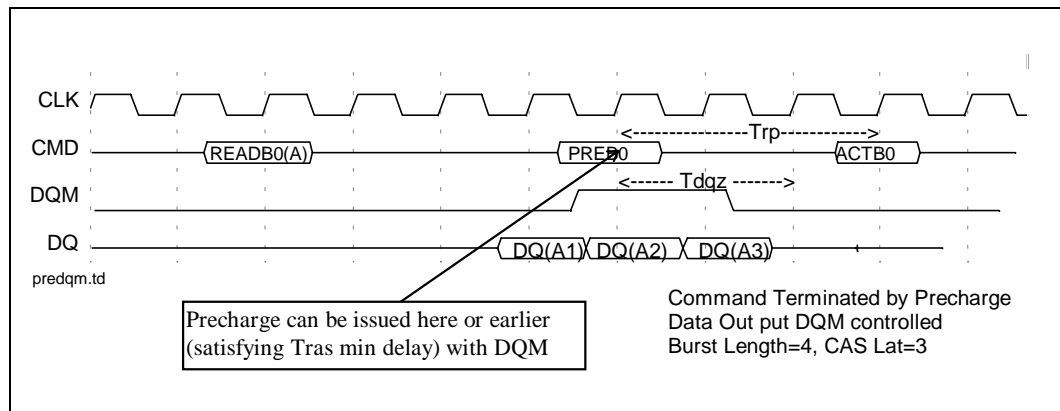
CLK

CMD

READB0(A)

PREB0

ACTB0

<-----------------Trp------------->

DQM

<------ Tdqz ------->

DQ

DQ(A1)

DQ(A2)

DQ(A3)

predqm.td

Precharge can be issued here or earlier (satisfying Tras min delay) with DQM

Command Terminated by Precharge
Data Out put DQM controlled
Burst Length=4, CAS Lat=3